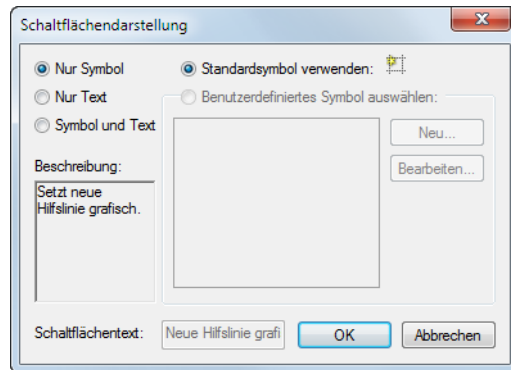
Schaltflächendarstellung

Nur Symbol
Nur Text
Symbol und Text

Standardsymbol verwenden:
Benutzerdefiniertes Symbol auswählen:

Neu...
Bearbeiten...

Beschreibung:
Setzt neue Hilfslinie grafisch.

Schaltflächentext: Neue Hilfslinie grafi

OK
Abbrechen